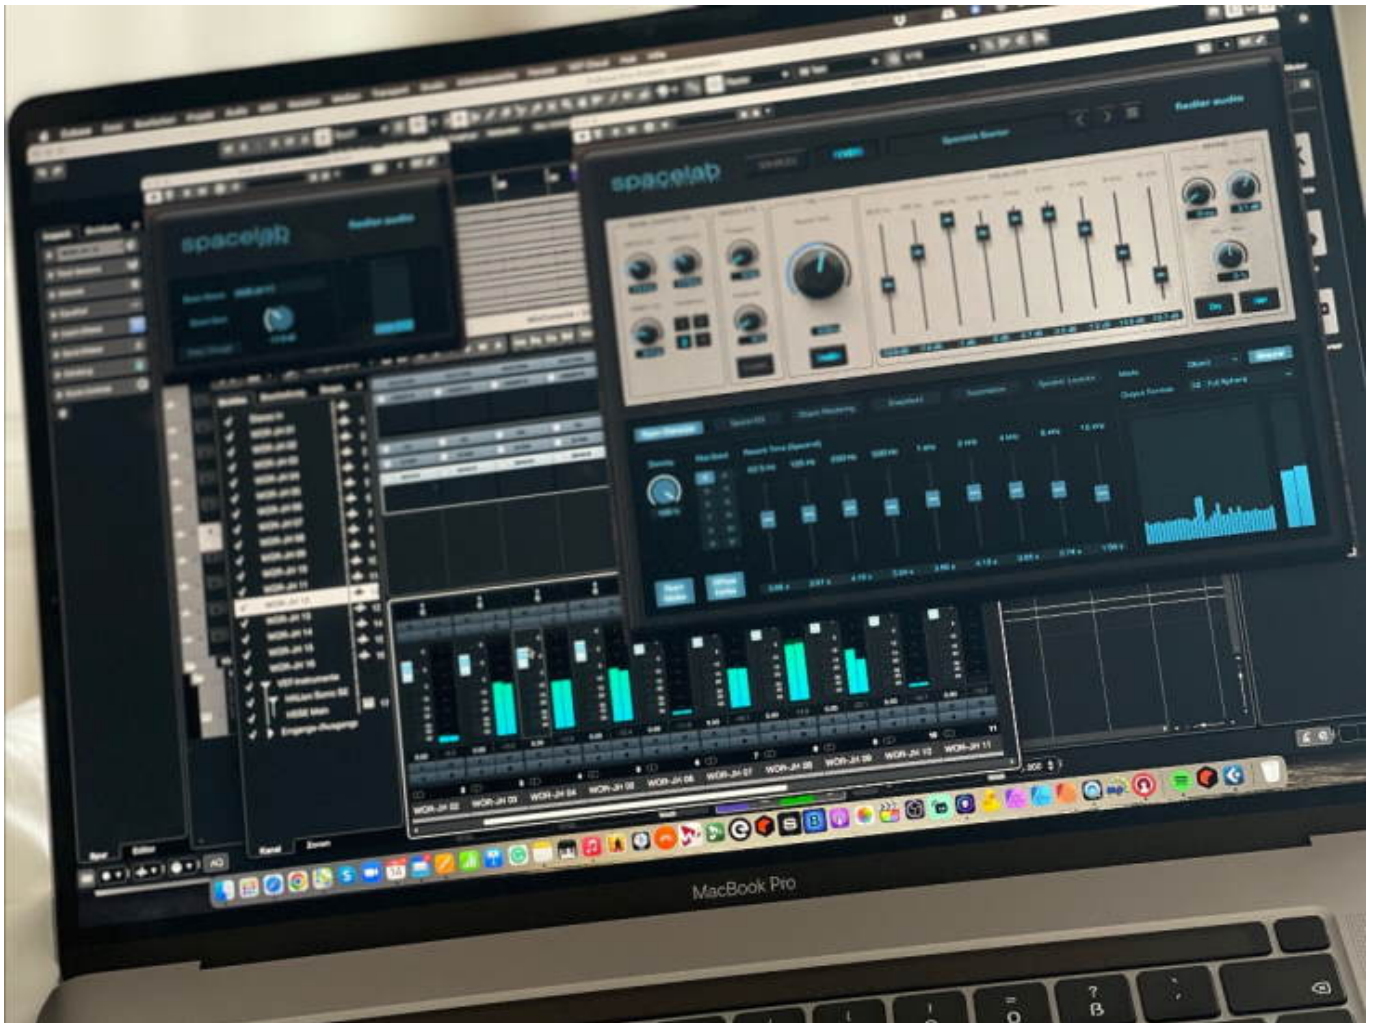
spacelab

fiedler audio

spacelab

fiedler audio

WOR-JH 02

WOR-JH 03

WOR-JH 04

WOR-JH 05

WOR-JH 06

WOR-JH 07

WOR-JH 08

WOR-JH 09

WOR-JH 10

WOR-JH 11

WOR-JH 12

WOR-JH 13

WOR-JH 14

WOR-JH 15

WOR-JH 16

MacBook Pro